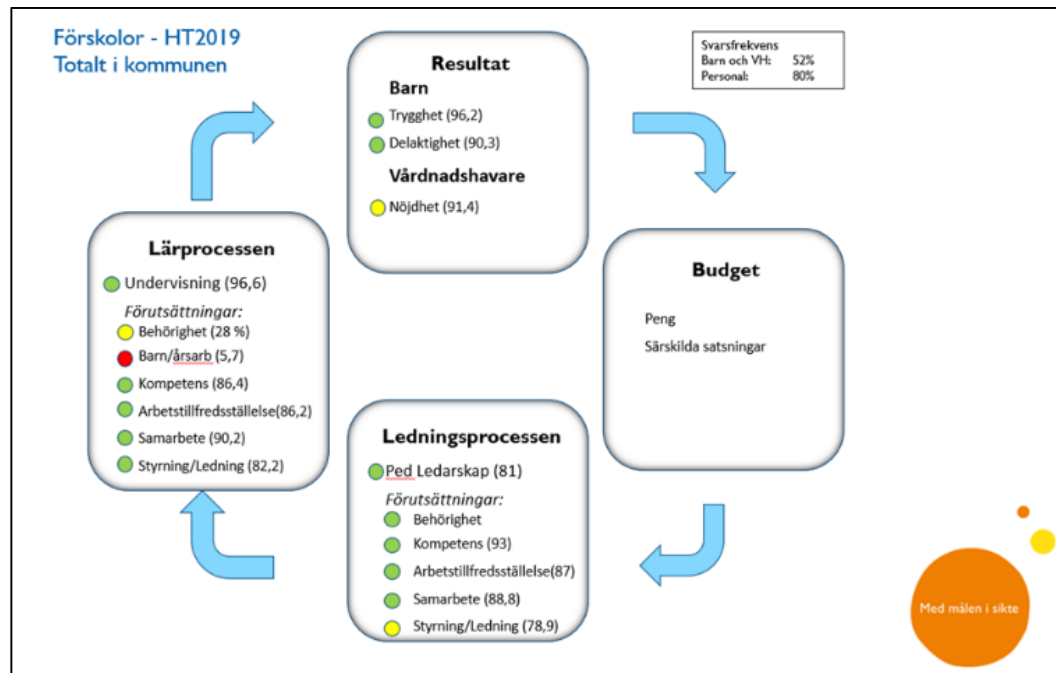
Förskolor - HT2019
Totalt i kommunen

Resultat
Barn
Trygghet (96,2)
Delaktighet (90,3)
Vårdnadshavare
Nöjdhet (91,4)

Svarsfrekvens
Barn och VH: 52%
Personal: 80%

Budget
Peng
Särskilda satsningar

Lärprocessen
Undervisning (96,6)
Förutsättningar:
Behörighet (28 %)
Barn/årsarb (5,7)
Kompetens (86,4)
Arbetstillfredsställelse(86,2)
Samarbete (90,2)
Styrning/Ledning (82,2)

Ledningsprocessen
Ped Ledarskap (81)
Förutsättningar:
Behörighet
Kompetens (93)
Arbetstillfredsställelse(87)
Samarbete (88,8)
Styrning/Ledning (78,9)

Med målen i sikte